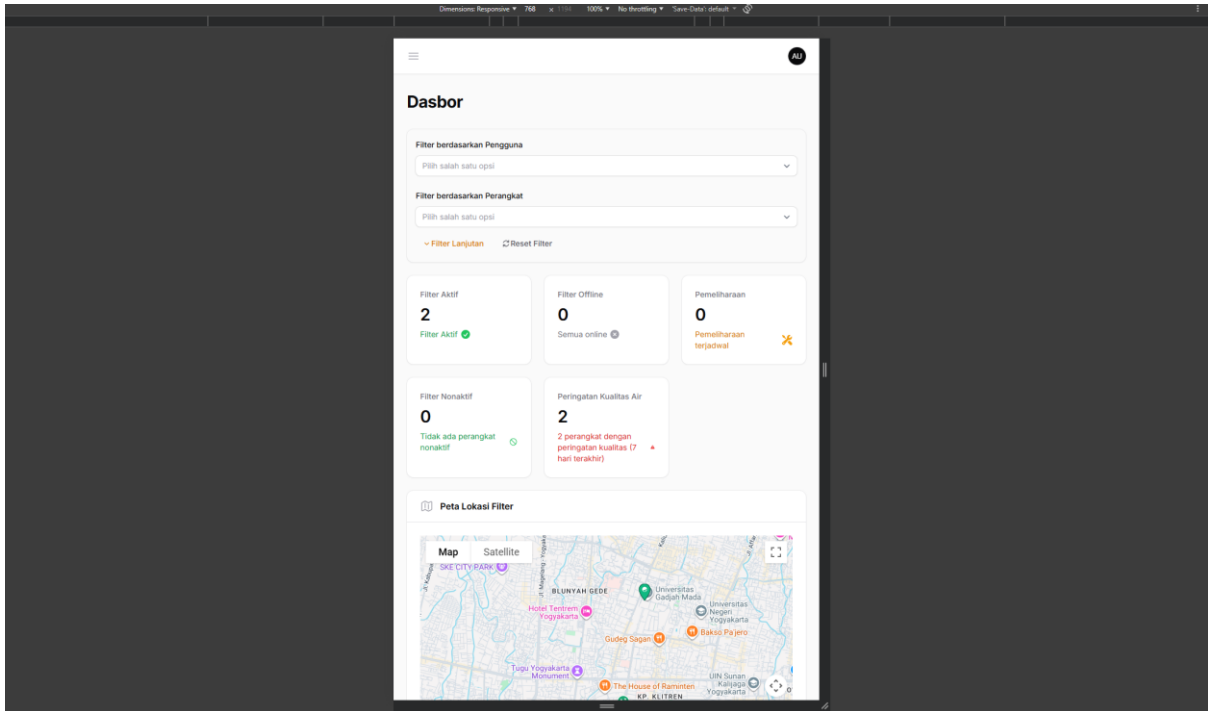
Dimensions: Responsive ▾ 768 × 1384 100% ▾ No throttling ▾ 'Save-Data': default ▾

AU

Dasbor

Filter berdasarkan Pengguna
Pilih salah satu opsi

Filter berdasarkan Perangkat
Pilih salah satu opsi

Filter Lanjutan
Reset Filter

Filter Aktif
2
Filter Aktif

Filter Offline
0
Semua online

Pemeliharaan
0
Pemeliharaan terjadwal

Filter Nonaktif
0
Tidak ada perangkat nonaktif

Peringatan Kualitas Air
2
2 perangkat dengan peringatan kualitas (7 hari terakhir)

Peta Lokasi Filter

Map
Satellite

SKE CITY PARK
BLUNYAH GEDE
Universitas Gadjah Mada
Universitas Negeri Yogyakarta
Hotel Tentrem Yogyakarta
Bakso Pa'jero
Gudeg Sagan
Tugu Yogyakarta Monument
UIN Sunan Kalijaga Yogyakarta
The House of Raminten
KP. KLITREN
Jl. Magelang - Yogyakarta